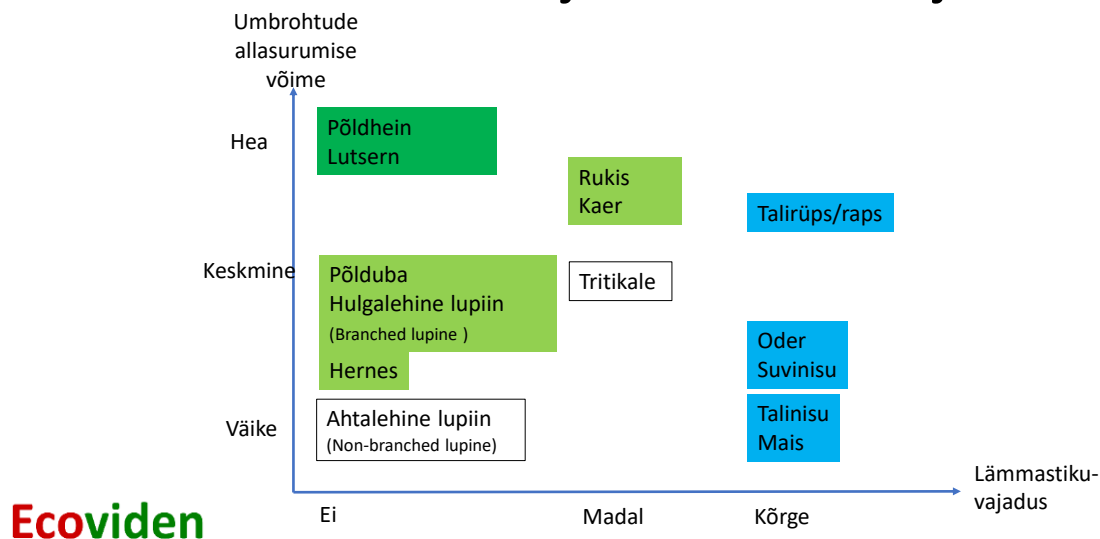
Umbrohtude allasurumise võime

Hea

Keskmine

Väike

Põldhein
Lutsern

Rukis
Kaer

Talirüps/raps

Põlduba
Hulgalehine lupiin
(Branched lupine )

Tritikale

Oder
Suvinisu

Hernes

Ahtalehine lupiin
(Non-branched lupine)

Talinisu
Mais

Lämmastikuvajadus

Ei

Madal

Kõrge

Ecoviden